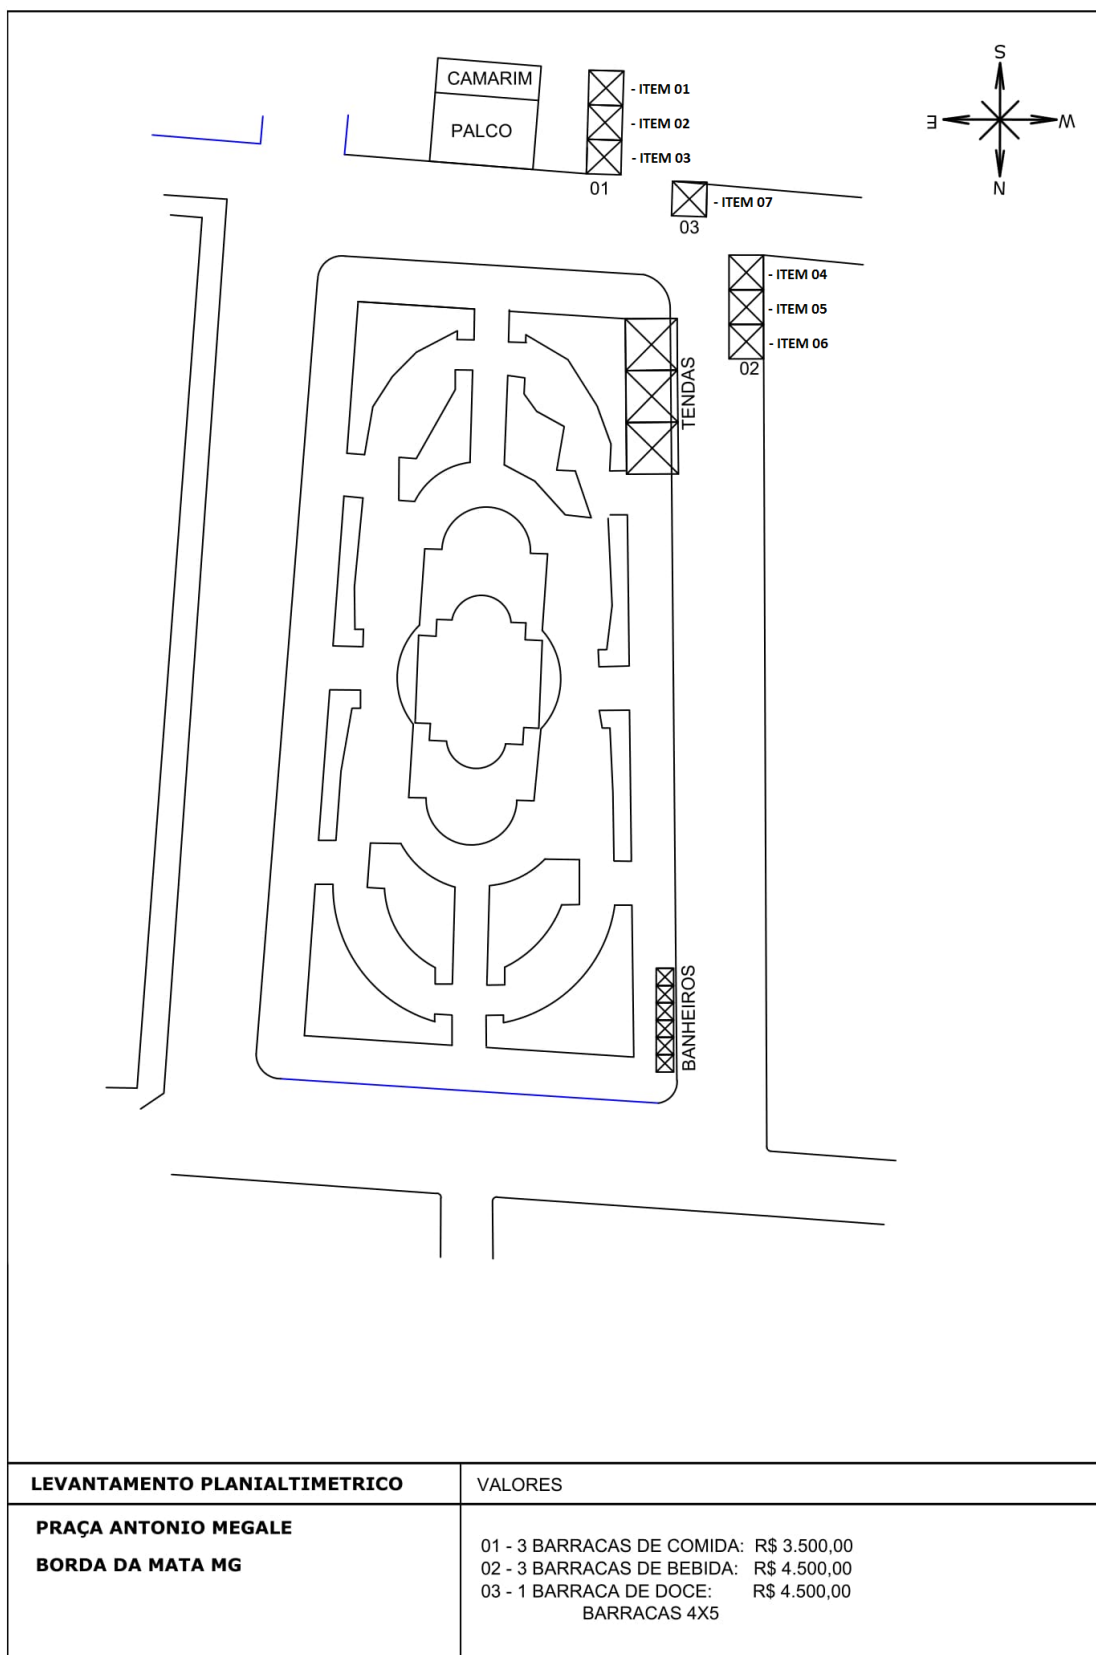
CAMARIM

PALCO

- ITEM 01
- ITEM 02
- ITEM 03

01

- ITEM 07

03

- ITEM 04
- ITEM 05
- ITEM 06

02

S

E

W

N

TENDAS

BANHEIROS

| LEVANTAMENTO PLANIALTIMETRICO | VALORES |
|---|---|
| PRAÇA ANTONIO MEGALE<br>BORDA DA MATA MG | 01 - 3 BARRACAS DE COMIDA: R$ 3.500,00<br>02 - 3 BARRACAS DE BEBIDA: R$ 4.500,00<br>03 - 1 BARRACA DE DOCE: R$ 4.500,00<br>BARRACAS 4X5 |